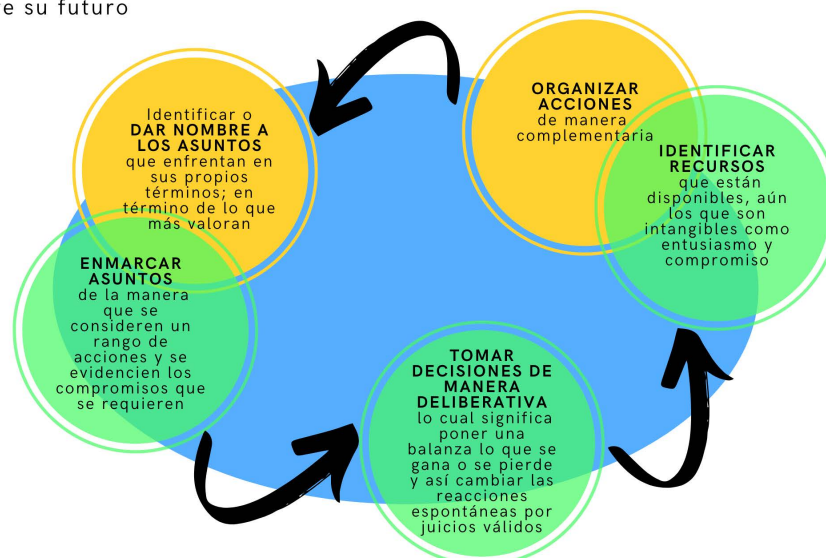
e su futuro

Identificar o **DAR NOMBRE A LOS ASUNTOS** que enfrentan en sus propios términos; en término de lo que más valoran

**ORGANIZAR ACCIONES** de manera complementaria

**IDENTIFICAR RECURSOS** que están disponibles, aún los que son intangibles como entusiasmo y compromiso

**ENMARCAR ASUNTOS** de la manera que se consideren un rango de acciones y se evidencien los compromisos que se requieren

**TOMAR DECISIONES DE MANERA DELIBERATIVA** lo cual significa poner una balanza lo que se gana o se pierde y así cambiar las reacciones espontáneas por juicios válidos